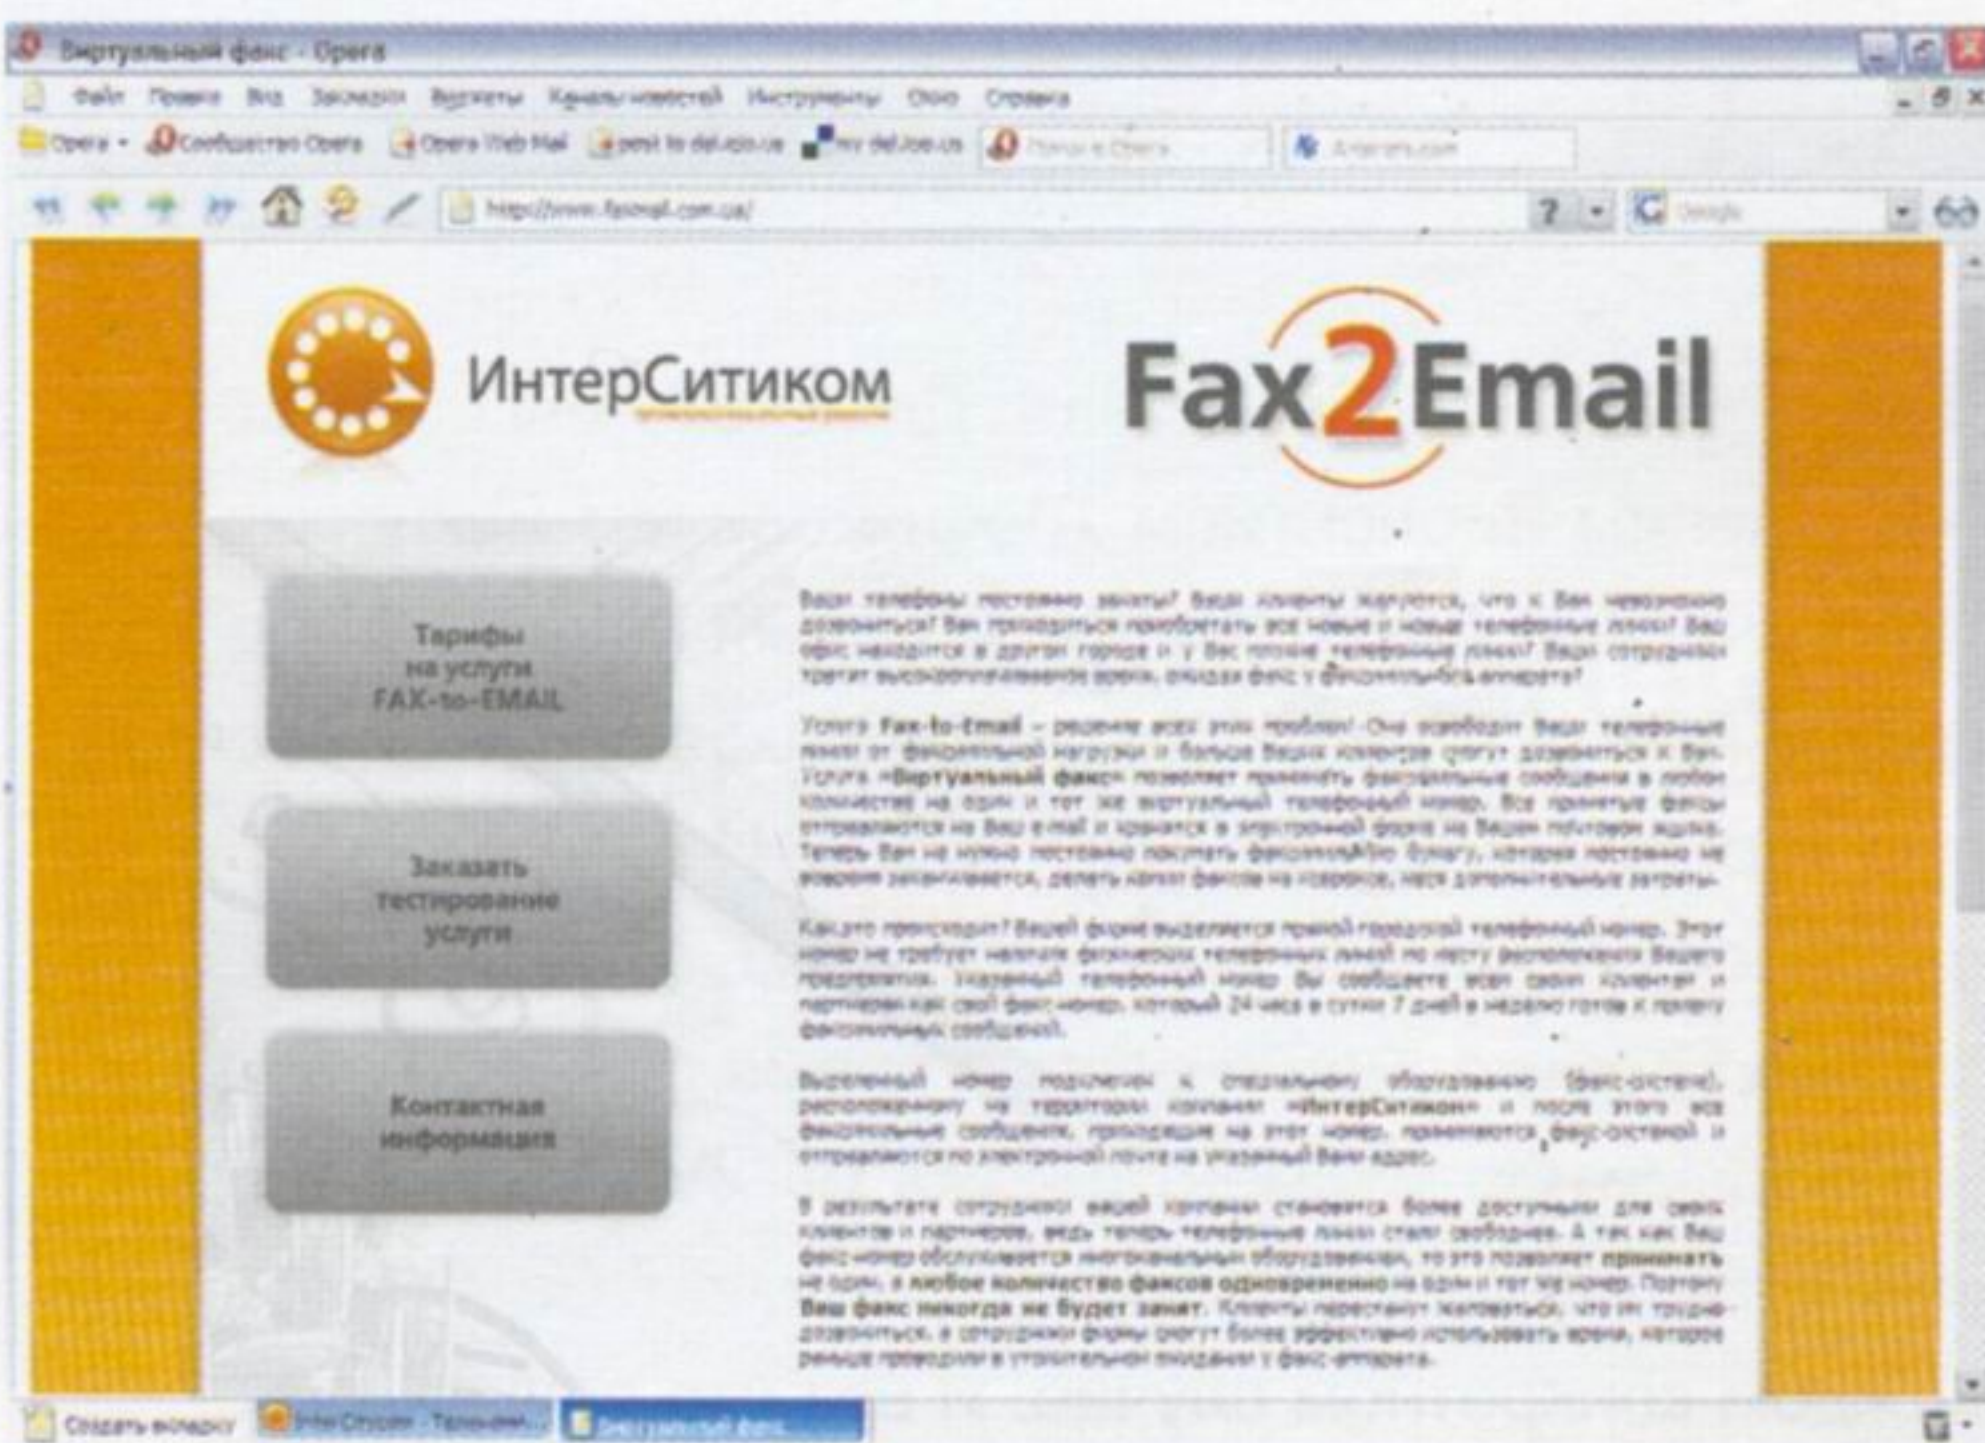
Виртуальный факс - Opera

Файл Правка Вид Закладки Виджеты Каналы новостей Инструменты Окно Справка

Opera Сообщество Opera Opera Web Mail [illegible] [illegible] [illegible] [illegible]

http://www.faxmail.com.ua/

ИнтерСитиком

Fax2Email

Тарифы на услуги FAX-to-EMAIL

Заказать тестирование услуги

Контактная информация

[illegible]

Услуга Fax-to-Email – решение всех этих проблем! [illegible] Услуга «Виртуальный факс» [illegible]

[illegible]

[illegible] «ИнтерСитиком» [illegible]

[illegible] принимать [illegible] любое количество факсов одновременно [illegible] Ваш факс никогда не будет занят. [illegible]

Создать вкладку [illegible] Виртуальный факс...